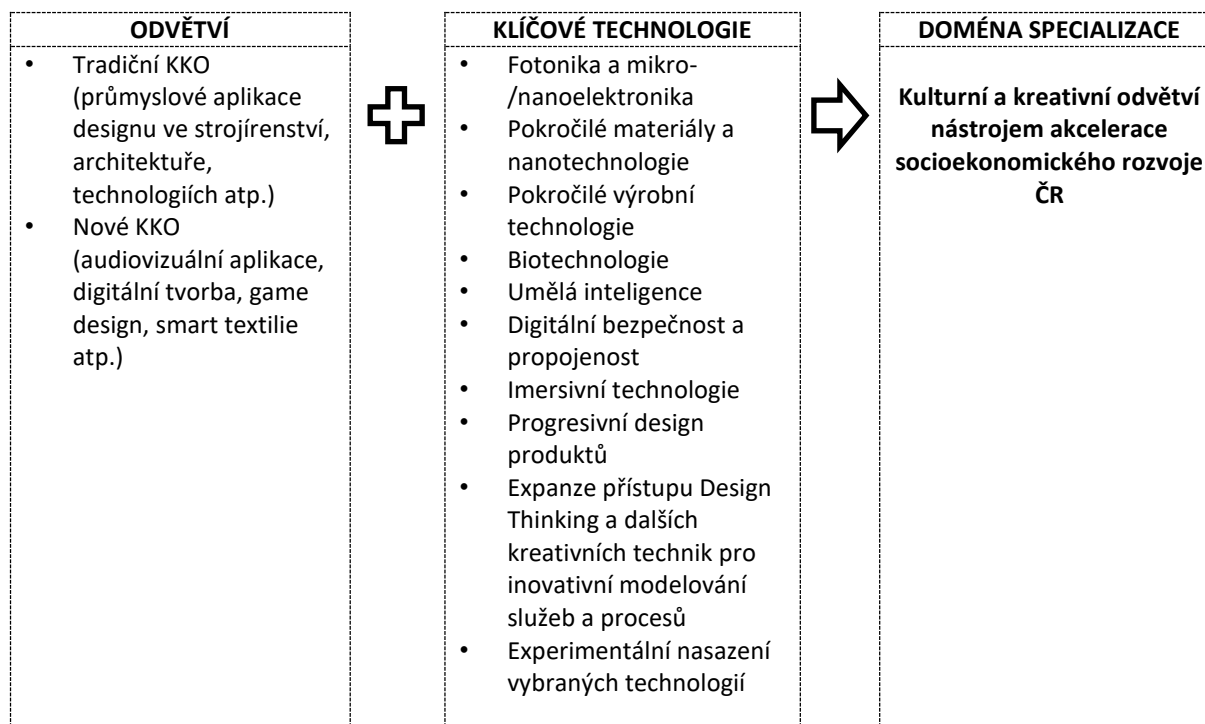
**ODVĚTVÍ**

- Tradiční KKO (průmyslové aplikace designu ve strojírenství, architektuře, technologiích atp.)
- Nové KKO (audiovizuální aplikace, digitální tvorba, game design, smart textilie atp.)

**KLÍČOVÉ TECHNOLOGIE**

- Fotonika a mikro-/nanoelektronika
- Pokročilé materiály a nanotechnologie
- Pokročilé výrobní technologie
- Biotechnologie
- Umělá inteligence
- Digitální bezpečnost a propojenost
- Imersivní technologie
- Progresivní design produktů
- Expanze přístupu Design Thinking a dalších kreativních technik pro inovativní modelování služeb a procesů
- Experimentální nasazení vybraných technologií

**DOMÉNA SPECIALIZACE**

**Kulturní a kreativní odvětví nástrojem akcelerace socioekonomického rozvoje ČR**